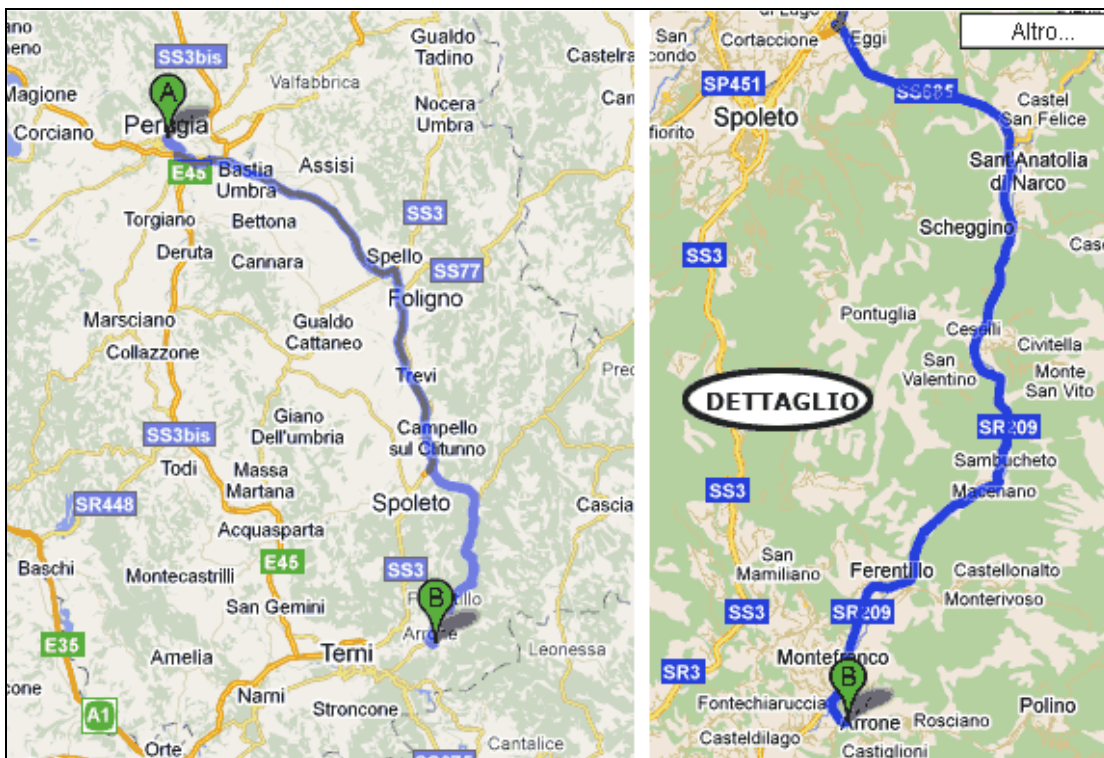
A
Perugia
SS3bis
Valfabbrica
Gualdo Tadino
Castelra
Magione
Corciano
Nocera Umbra
Cam
E45
Bastia Umbra
Assisi
Torgiano
Bettona
SS3
Deruta
Cannara
Spello
SS77
Foligno
Marsciano
Collazzone
Gualdo Cattaneo
Trevi
Prec
Giano Dell'umbria
SS3bis
Campello sul Clitunno
Todi
Massa Martana
SR448
Acquasparta
Spoleto
Cascia
E45
Baschi
Montecastrilli
SS3
B
San Gemini
Ferentillo
Arrone
E35
Leonessa
Amelia
Terni
cone
Narni
Stroncone
A1
Orte
Cantalice

di Lago
Altro...
San ocondo
Cortaccione
Eggi
SP451
SS685
Castel San Felice
Spoleto
fiorito
Sant Anatolia di Narco
Scheggino
Casc
SS3
Pontuglia
Cesolli
Civitella
San Valentino
Monte San Vito
DETTAGLIO
SR209
Sambucheto
Macenano
SS3
San Mamiliano
Ferentillo
Castellonalto
Monterivoso
SS3
SR209
Montefranco
SR3
B
Fontechiaruccia
Polino
Arrone
Rosciano
Casteldilago
Castiglioni